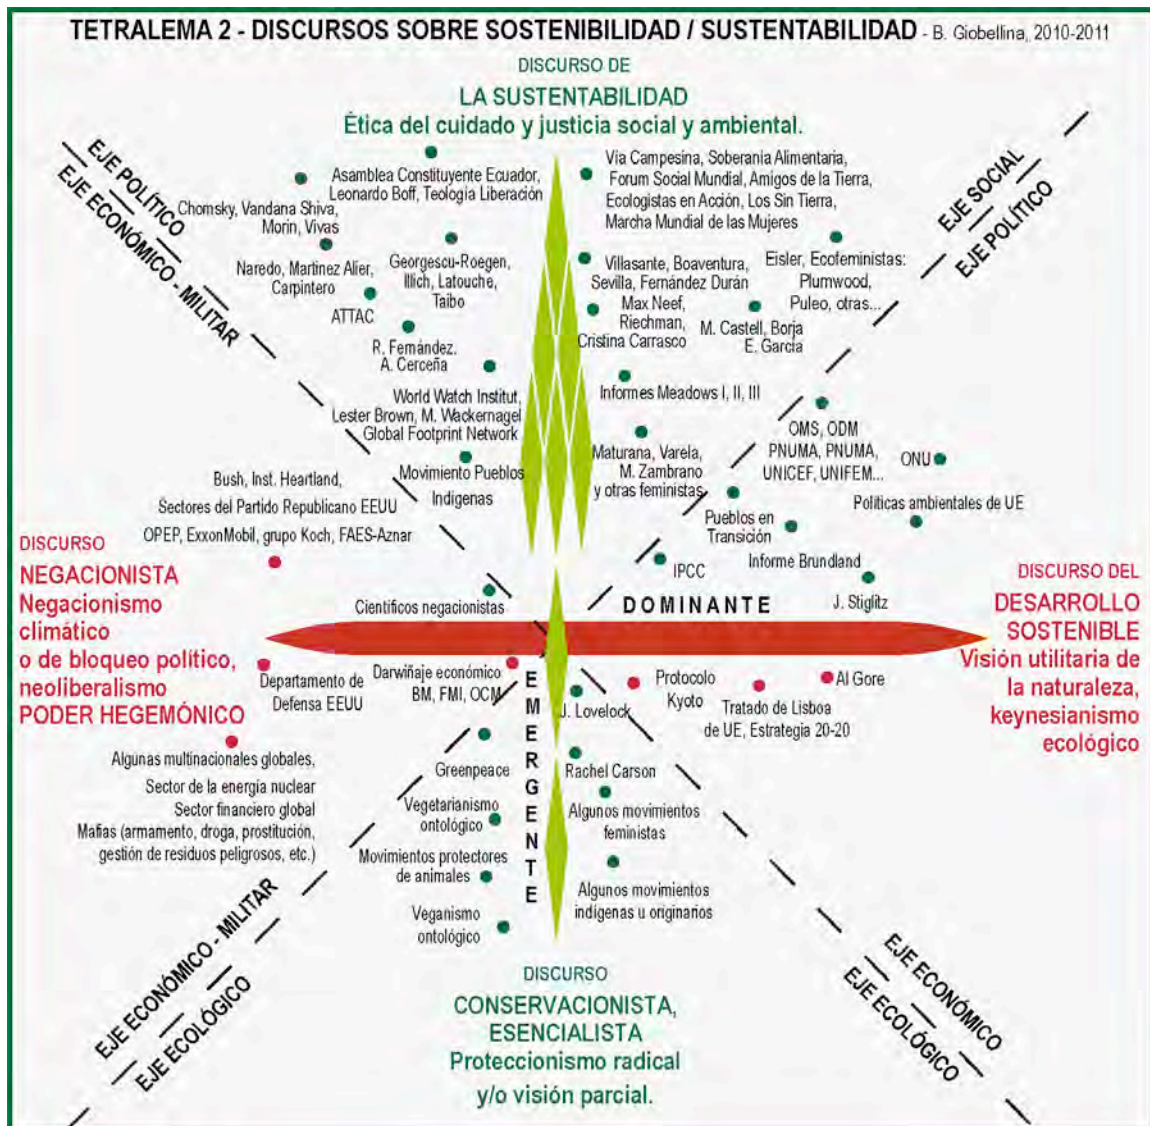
TETRALEMA 2 - DISCURSOS SOBRE SOSTENIBILIDAD / SUSTENTABILIDAD - B. Giobellina, 2010-2011

DISCURSO DE
LA SUSTENTABILIDAD
Ética del cuidado y justicia social y ambiental.

EJE POLÍTICO
EJE ECONÓMICO - MILITAR

EJE SOCIAL
EJE POLÍTICO

Asamblea Constituyente Ecuador, Leonardo Boff, Teología Liberación

Chomsky, Vandana Shiva, Morin, Vivas

Vía Campesina, Soberanía Alimentaria, Forum Social Mundial, Amigos de la Tierra, Ecologistas en Acción, Los Sin Tierra, Marcha Mundial de las Mujeres

Naredo, Martínez Alier, Carpintero

Georgescu-Roegen, Illich, Latouche, Taibo

ATTAC

Villasante, Boaventura, Sevilla, Fernández Durán

Eisler, Ecofeministas: Plumwood, Puleo, otras...

Max Neef, Riechman, Cristina Carrasco

M. Castell, Borja E. García

R. Fernández, A. Cerceña

Informes Meadows I, II, III

World Watch Institut, Lester Brown, M. Wackernagel Global Footprint Network

OMS, ODM PNUMA, PNUMA, UNICEF, UNIFEM...

ONU

Maturana, Varela, M. Zambrano y otras feministas

Bush, Inst. Heartland, Sectores del Partido Republicano EEUU

Movimiento Pueblos Indígenas

Políticas ambientales de UE

Pueblos en Transición

OPEP, ExxonMobil, grupo Koch, FAES-Aznar

DISCURSO
NEGACIONISTA
Negacionismo climático o de bloqueo político, neoliberalismo
PODER HEGEMÓNICO

IPCC

Informe Brundland

DISCURSO DEL
DESARROLLO SOSTENIBLE
Visión utilitaria de la naturaleza, keynesianismo ecológico

Científicos negacionistas

DOMINANTE

J. Stiglitz

Departamento de Defensa EEUU

Darwiñaje económico BM, FMI, OCM

EMERGENTE

Protocolo Kyoto

Al Gore

J. Lovelock

Tratado de Lisboa de UE, Estrategia 20-20

Algunas multinacionales globales, Sector de la energía nuclear, Sector financiero global, Mafias (armamento, droga, prostitución, gestión de residuos peligrosos, etc.)

Greenpeace

Rachel Carson

Vegetarianismo ontológico

Algunos movimientos feministas

Movimientos protectores de animales

Algunos movimientos indígenas u originarios

Veganismo ontológico

EJE ECONÓMICO - MILITAR
EJE ECOLÓGICO

EJE ECONÓMICO
EJE ECOLÓGICO

DISCURSO
CONSERVACIONISTA, ESENCIALISTA
Proteccionismo radical y/o visión parcial.